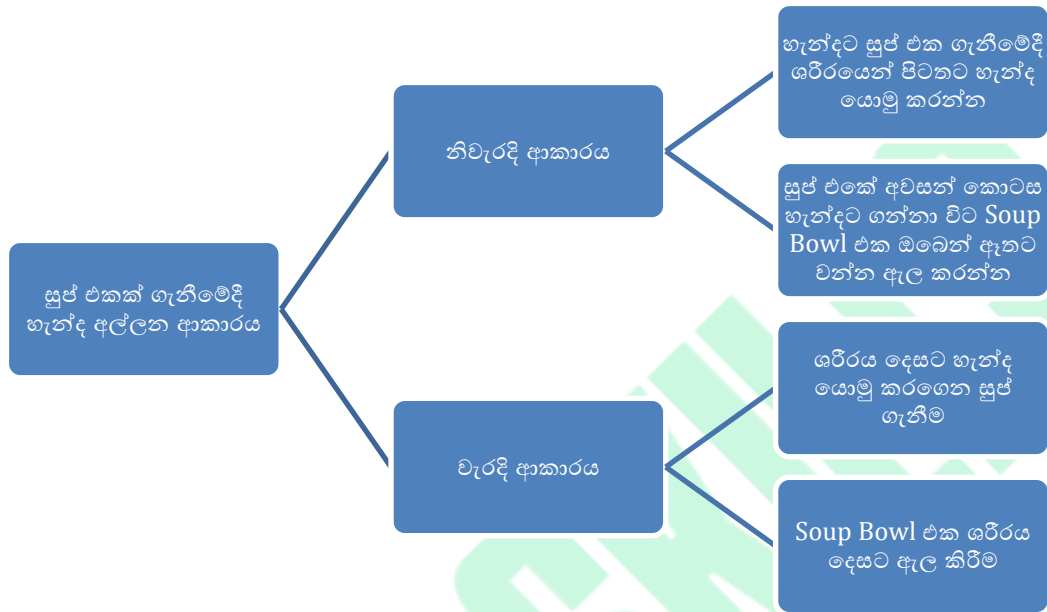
සුප් එකක් ගැනීමේදී හැන්ද අල්ලන ආකාරය

නිවැරදි ආකාරය

හැන්දට සුප් එක ගැනීමේදී ශරීරයෙන් පිටතට හැන්ද යොමු කරන්න

සුප් එකේ අවසන් කොටස හැන්දට ගන්නා විට Soup Bowl එක ඔබෙන් ඈතට වන්න ඇල කරන්න

වැරදි ආකාරය

ශරීරය දෙසට හැන්ද යොමු කරගෙන සුප් ගැනීම

Soup Bowl එක ශරීරය දෙසට ඇල කිරීම